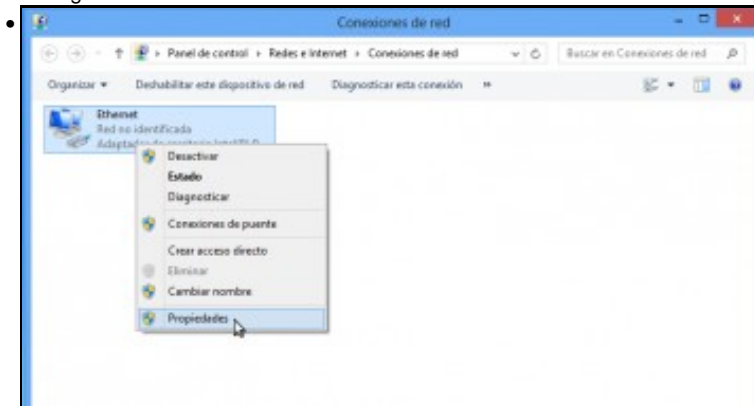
Conexiones de red

Panel de control ▸ Redes e Internet ▸ Conexiones de red

Buscar en Conexiones de red

Organizar ▾ Deshabilitar este dispositivo de red Diagnosticar esta conexión »

Ethernet
Red no identificada
Adaptador de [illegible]

Desactivar
Estado
Diagnosticar
Conexiones de puente
Crear acceso directo
Eliminar
Cambiar nombre
Propiedades